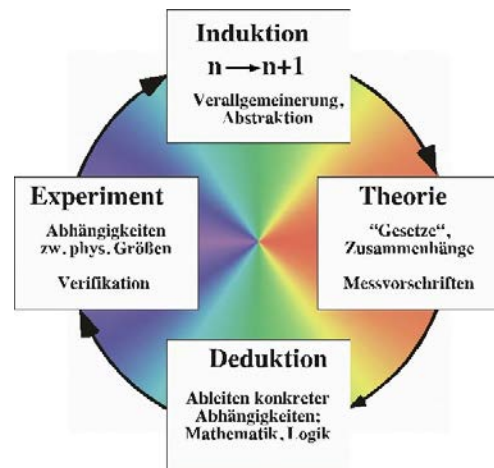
Induktion
$n \rightarrow n+1$
Verallgemeinerung, Abstraktion

Experiment
Abhängigkeiten zw. phys. Größen

Verifikation

Theorie
"Gesetze", Zusammenhänge

Messvorschriften

Deduktion
Ableiten konkreter Abhängigkeiten; Mathematik, Logik